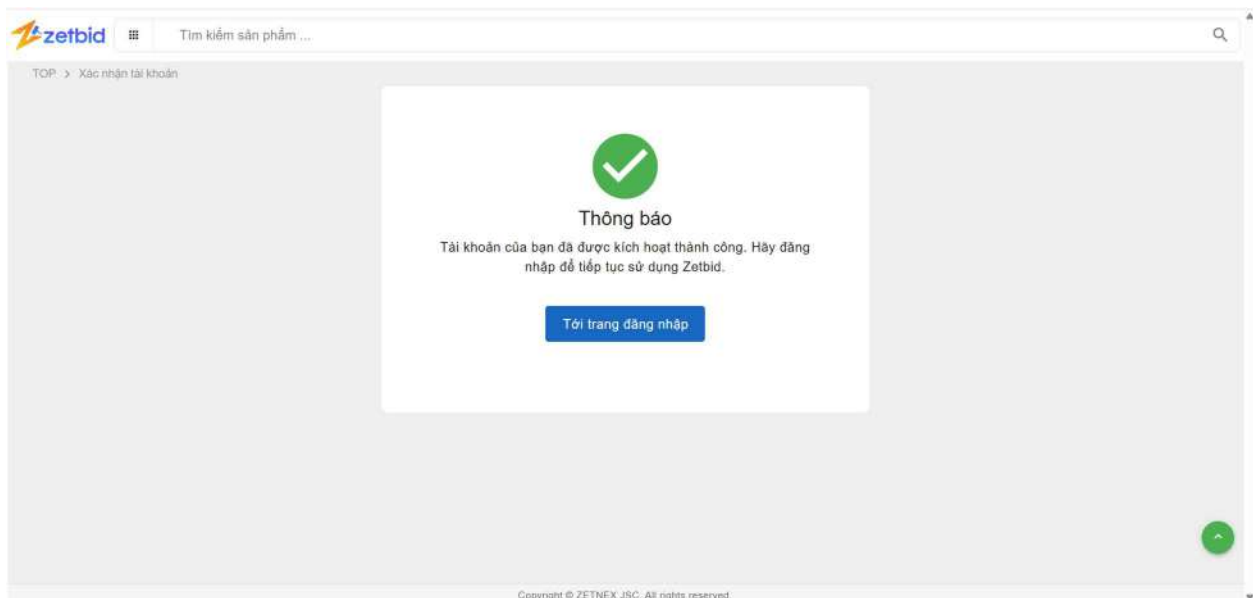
zetbid

Tìm kiếm sản phẩm ...

TOP > Xác nhận tài khoản

Thông báo

Tài khoản của bạn đã được kích hoạt thành công. Hãy đăng nhập để tiếp tục sử dụng Zetbid.

Tới trang đăng nhập

Copyright © ZETNEX JSC. All rights reserved.